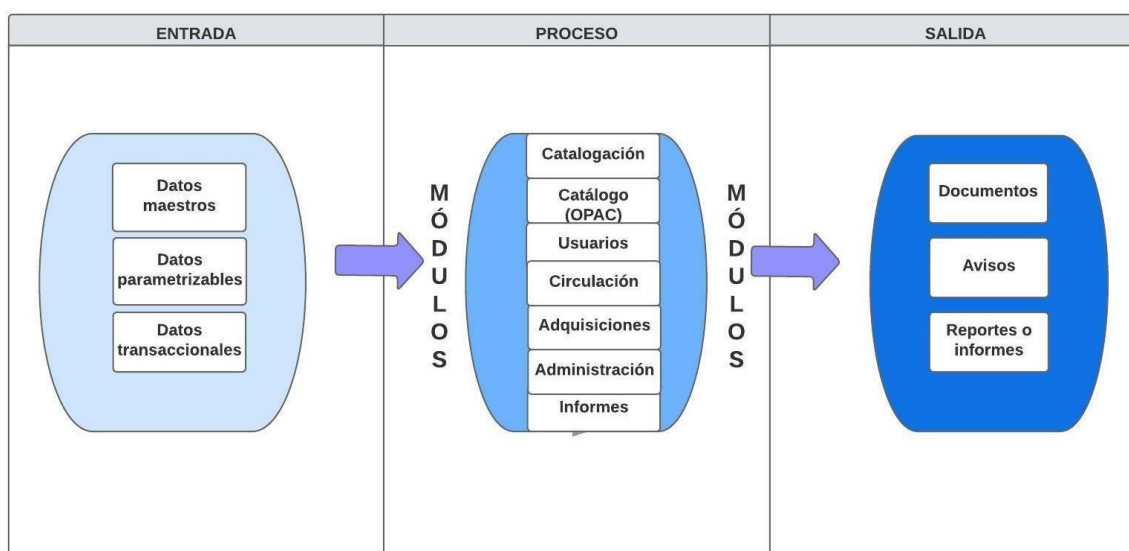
| ENTRADA | PROCESO | SALIDA |
|---|---|---|

Datos maestros

Datos parametrizables

Datos transaccionales

MÓDULOS

Catalogación

Catálogo (OPAC)

Usuarios

Circulación

Adquisiciones

Administración

Informes

MÓDULOS

Documentos

Avisos

Reportes o informes